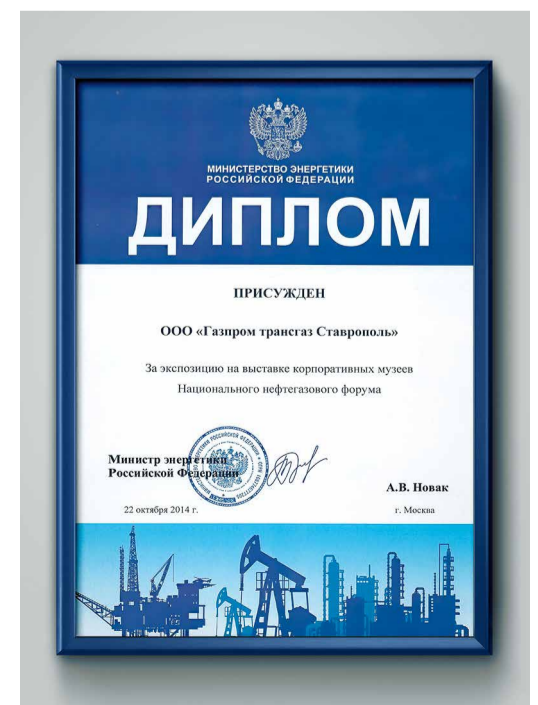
МИНИСТЕРСТВО ЭНЕРГЕТИКИ
РОССИЙСКОЙ ФЕДЕРАЦИИ

ДИПЛОМ

ПРИСУЖДЕН

ООО «Газпром трансгаз Ставрополь»

За экспозицию на выставке корпоративных музеев
Национального нефтегазового форума

Министр энергетики
Российской Федерации

А.В. Новак

22 октября 2014 г.

г. Москва